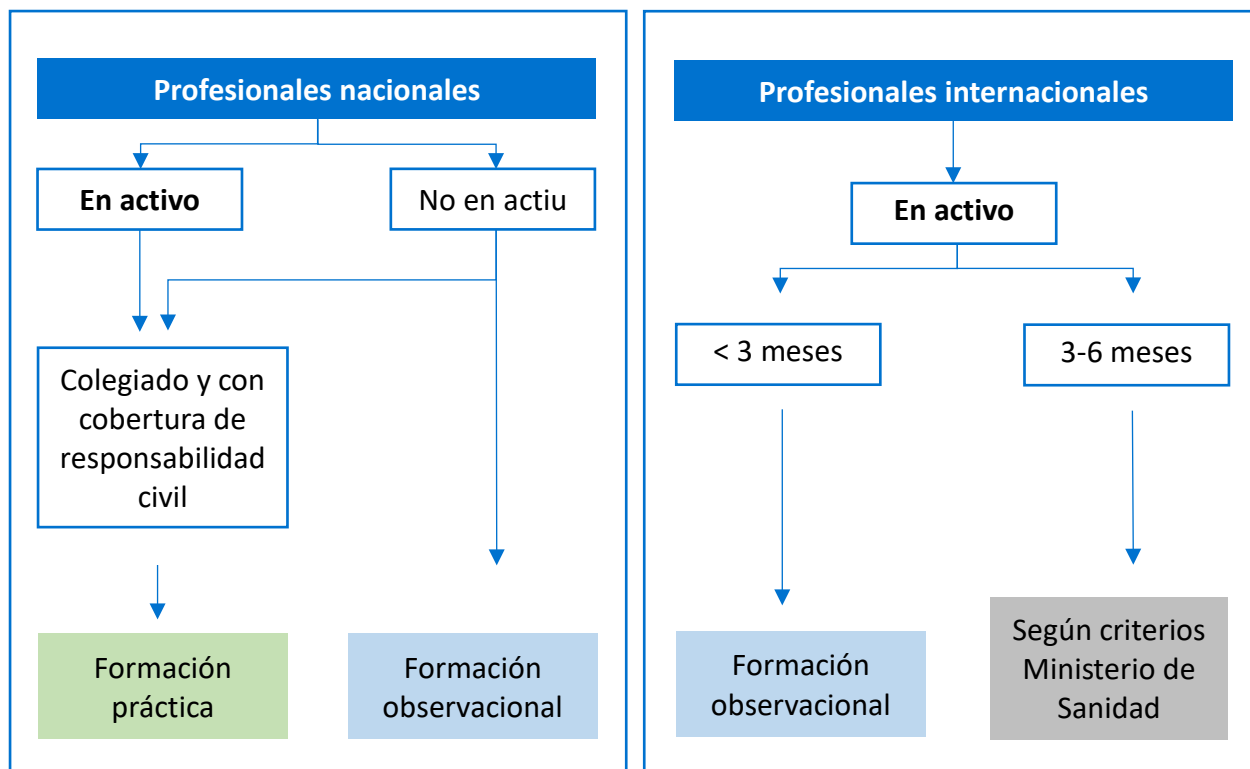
Profesionales nacionales

En activo

No en actiu

Colegiado y con cobertura de responsabilidad civil

Formación práctica

Formación observacional

Profesionales internacionales

En activo

< 3 meses

3-6 meses

Formación observacional

Según criterios Ministerio de Sanidad